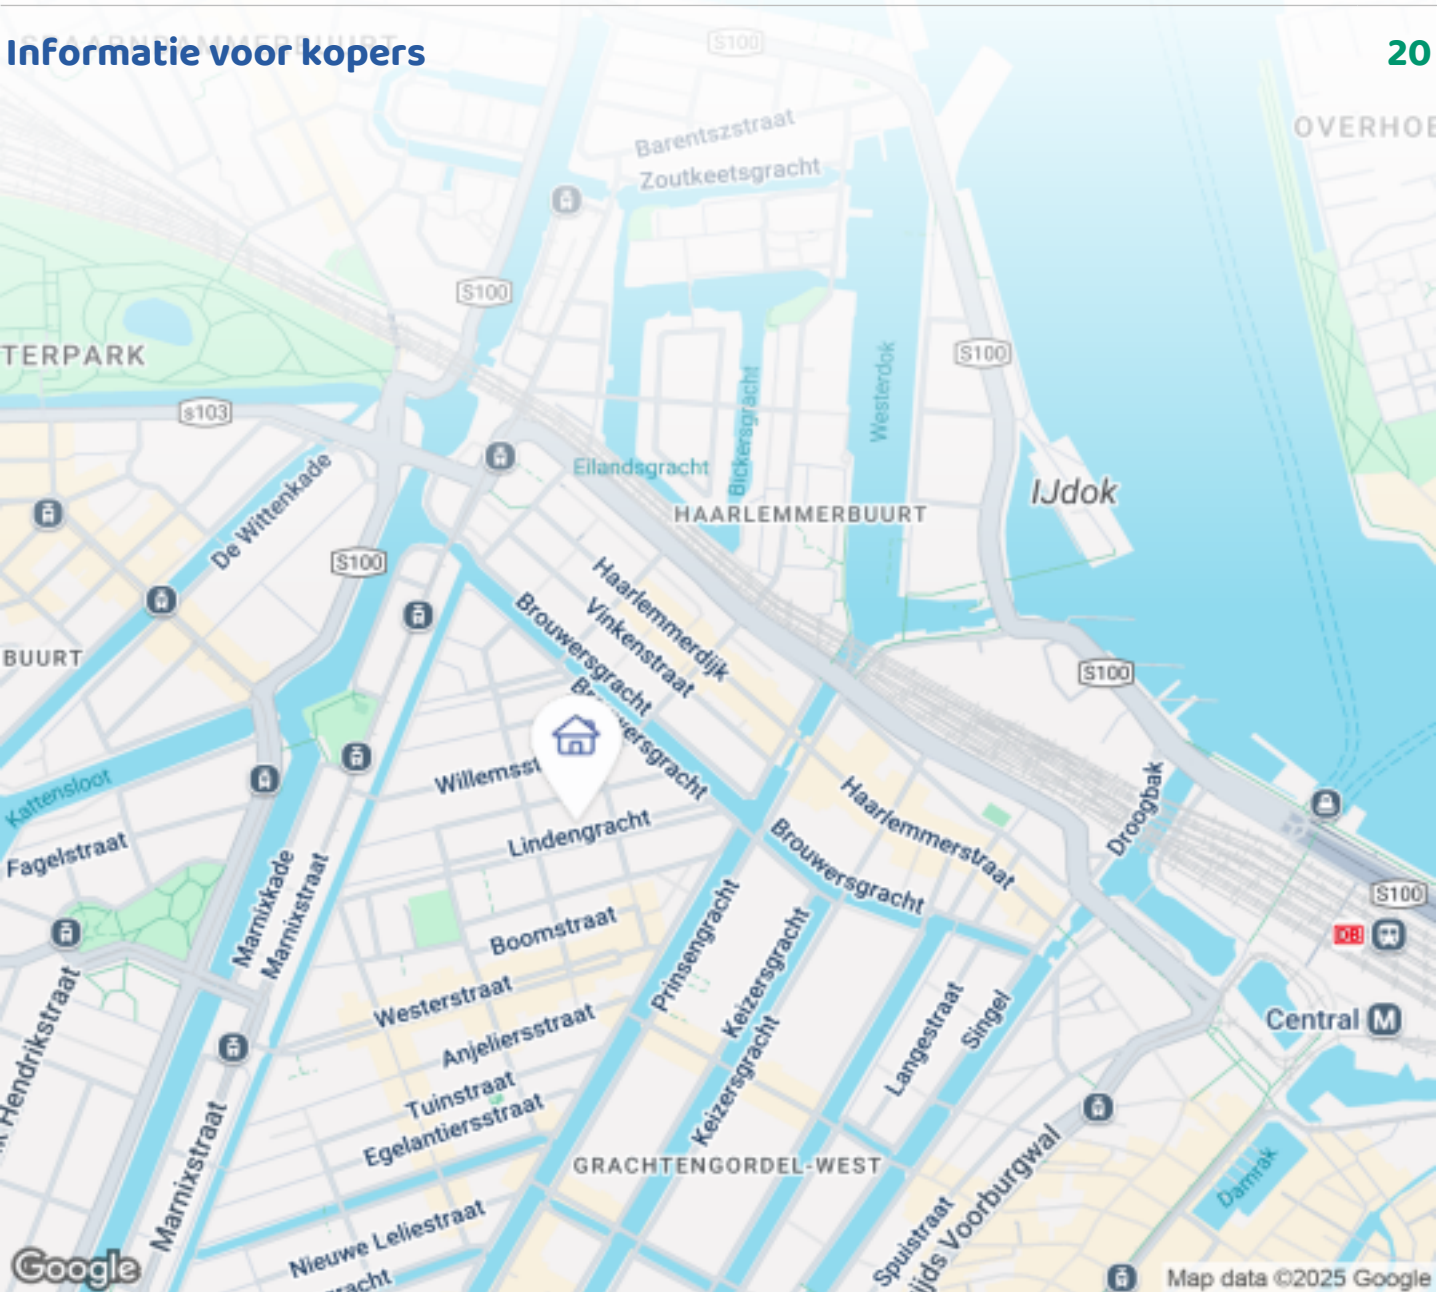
Informatie voor kopers

20

S100
Barentszstraat
Zoutkeetsgracht
OVERHOE
S100
TERPARK
S103
S100
Bickersgracht
Westerdok
Eilandsgracht
HAARLEMMERBUURT
IJdok
De Wittenkade
S100
Haarlemmerdijk
Vinkenstraat
Brouwersgracht
BUURT
S100
Br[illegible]ersgracht
Willemsst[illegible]
Kattensloot
Lindengracht
Haarlemmerstraat
Droogbak
Fagelstraat
Brouwersgracht
S100
Marnixkade
Marnixstraat
Boomstraat
Prinsengracht
Keizersgracht
Hendrikstraat
Westerstraat
Anjeliersstraat
Langestraat
Singel
Central
Keizersgracht
Tuinstraat
Egelantiersstraat
Marnixstraat
GRACHTENGORDEL-WEST
Voorburgwal
Damrak
Nieuwe Leliestraat
Spuistraat
Google
Map data ©2025 Google